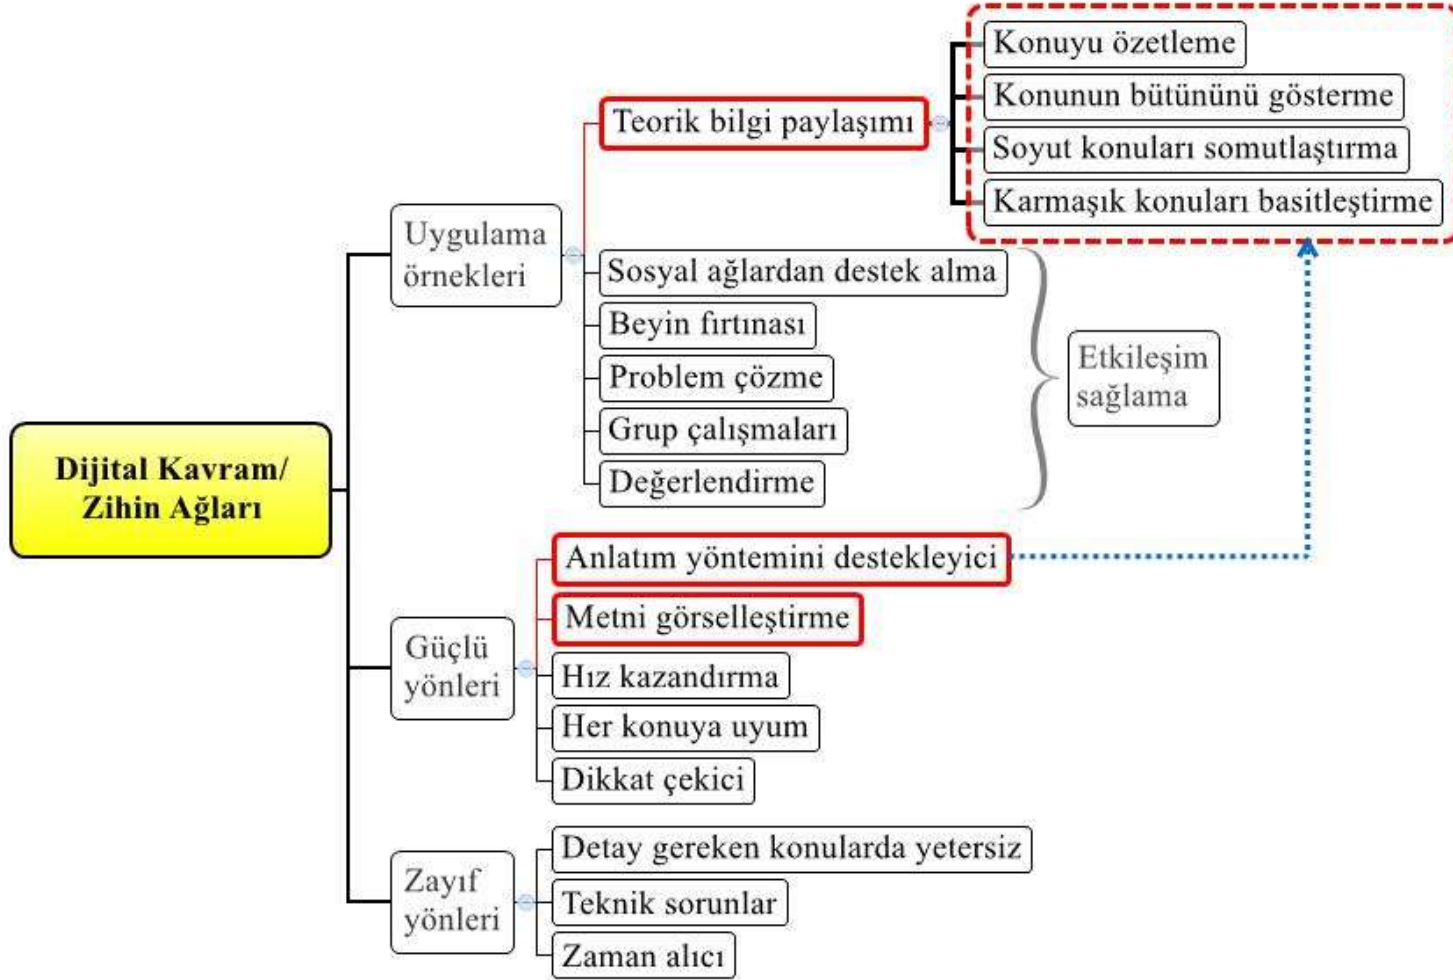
Dijital Kavram/ Zihin Ağları

Uygulama örnekleri

Teorik bilgi paylaşımı

Konuyu özetleme

Konunun bütününü gösterme

Soyut konuları somutlaştırma

Karmaşık konuları basitleştirme

Sosyal ağlardan destek alma

Beyin fırtınası

Problem çözme

Grup çalışmaları

Değerlendirme

Etkileşim sağlama

Güçlü yönleri

Anlatım yöntemini destekleyici

Metni görselleştirme

Hız kazandırma

Her konuya uyum

Dikkat çekici

Zayıf yönleri

Detay gereken konularda yetersiz

Teknik sorunlar

Zaman alıcı